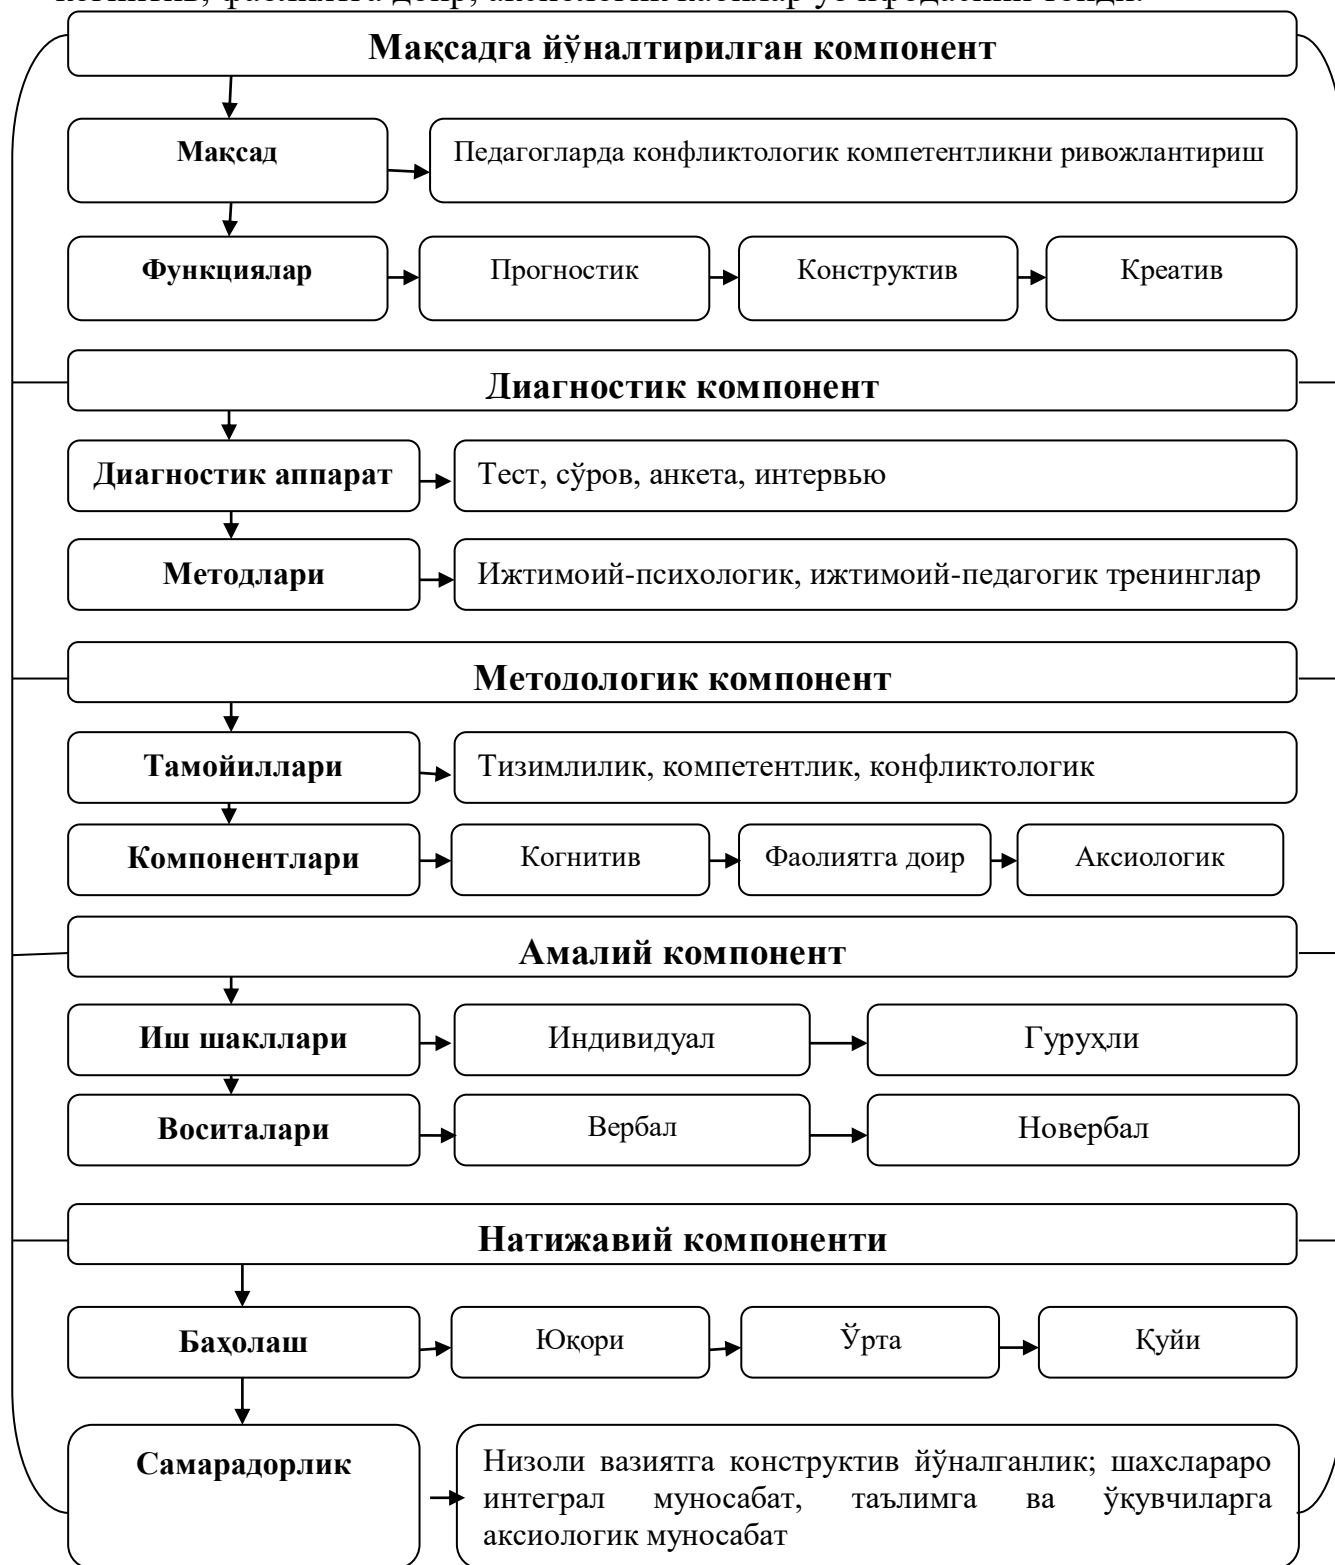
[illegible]

Мақсадга йўналтирилган компонент

Мақсад

Педагогларда конфликтологик компетентликни ривожлантириш

Функциялар

Прогностик

Конструктив

Креатив

Диагностик компонент

Диагностик аппарат

Тест, сўров, анкета, интервью

Методлари

Ижтимоий-психологик, ижтимоий-педагогик тренинглар

Методологик компонент

Тамойиллари

Тизимлилик, компетентлик, конфликтологик

Компонентлари

Когнитив

Фаолиятга доир

Аксиологик

Амалий компонент

Иш шакллари

Индивидуал

Гуруҳли

Воситалари

Вербал

Новербал

Натижавий компоненти

Баҳолаш

Юқори

Ўрта

Қуйи

Самарадорлик

Низоли вазиятга конструктив йўналганлик; шахслараро интеграл муносабат, таълимга ва ўқувчиларга аксиологик муносабат